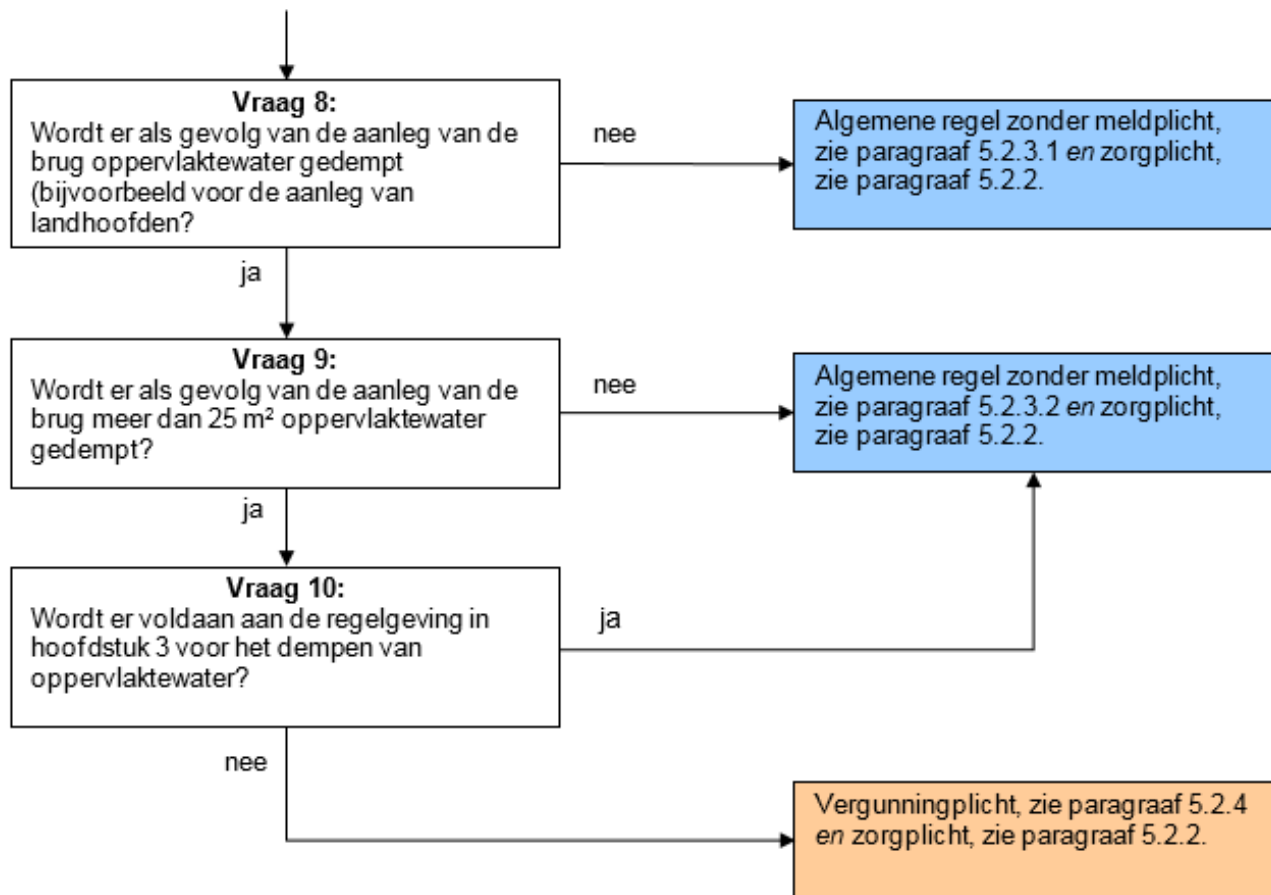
**Vraag 8:**
Wordt er als gevolg van de aanleg van de brug oppervlaktewater gedempt (bijvoorbeeld voor de aanleg van landhoofden?

nee

Algemene regel zonder meldplicht, zie paragraaf 5.2.3.1 *en* zorgplicht, zie paragraaf 5.2.2.

ja

**Vraag 9:**
Wordt er als gevolg van de aanleg van de brug meer dan 25 m² oppervlaktewater gedempt?

nee

Algemene regel zonder meldplicht, zie paragraaf 5.2.3.2 *en* zorgplicht, zie paragraaf 5.2.2.

ja

**Vraag 10:**
Wordt er voldaan aan de regelgeving in hoofdstuk 3 voor het dempen van oppervlaktewater?

ja

nee

Vergunningplicht, zie paragraaf 5.2.4 *en* zorgplicht, zie paragraaf 5.2.2.